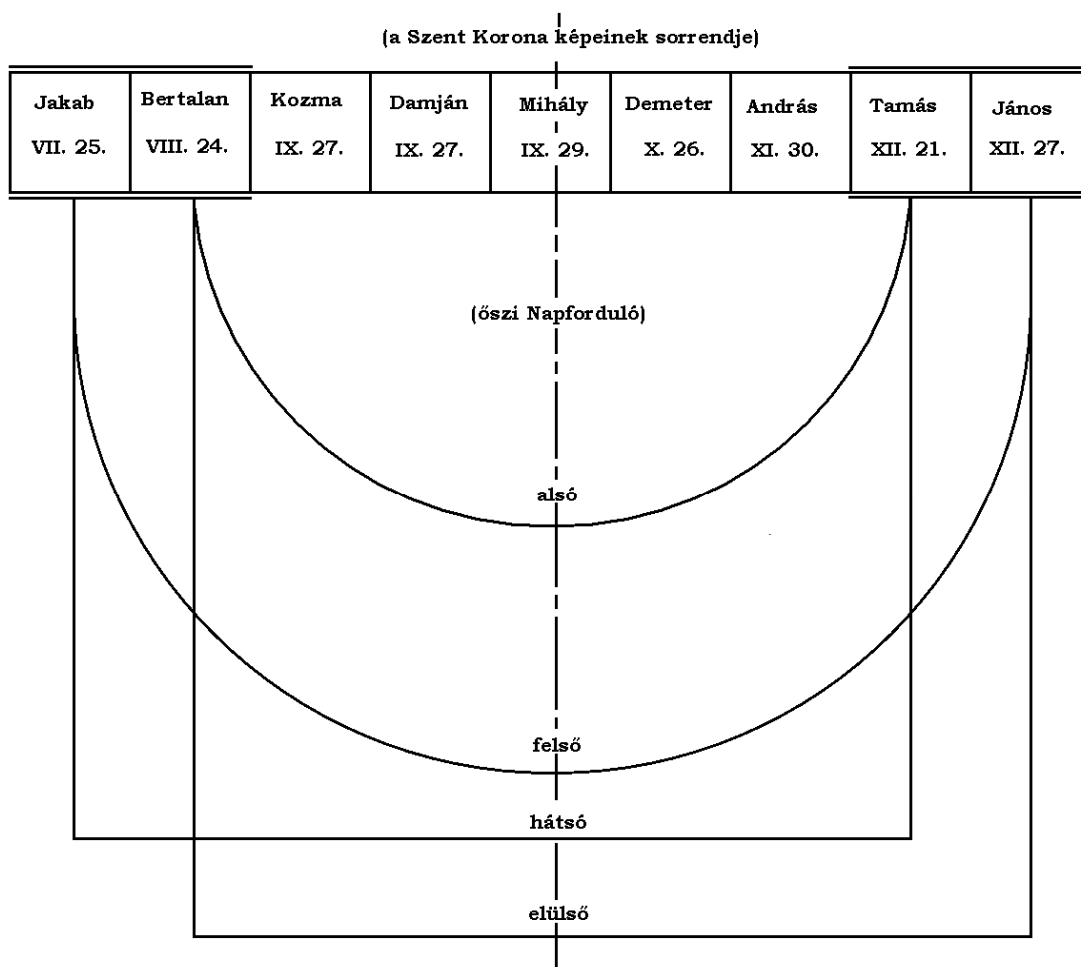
(a Szent Korona képeinek sorrendje)

| Jakab VII. 25. | Bertalan VIII. 24. | Kozma IX. 27. | Damján IX. 27. | Mihály IX. 29. | Demeter X. 26. | András XI. 30. | Tamás XII. 21. | János XII. 27. |
|---|---|---|---|---|---|---|---|---|

(őszi Napforduló)

alsó

felső

hátsó

elülső